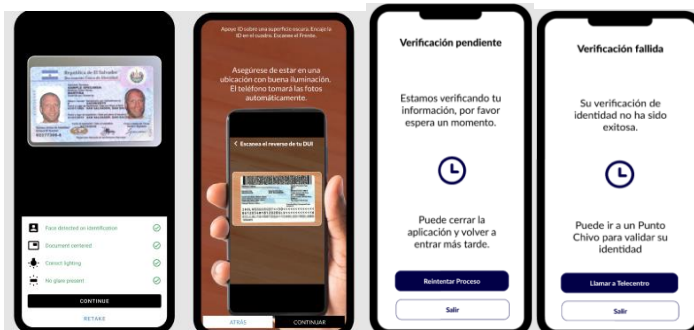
República de El Salvador

Face detected on identification

Document centered

Correct lighting

No glare present

CONTINUE

RETAKE

Apoye ID sobre una superficie oscura. Encaje la ID en el cuadro. Escanee el Frente.

Asegúrese de estar en una ubicación con buena iluminación. El teléfono tomará las fotos automáticamente.

< Escanea el reverso de tu DUI

ATRÁS

CONTINUAR

Verificación pendiente

Estamos verificando tu información, por favor espera un momento.

Puede cerrar la aplicación y volver a entrar más tarde.

Reintentar Proceso

Salir

Verificación fallida

Su verificación de identidad no ha sido exitosa.

Puede ir a un Punto Chivo para validar su identidad

Llamar a Telecentro

Salir